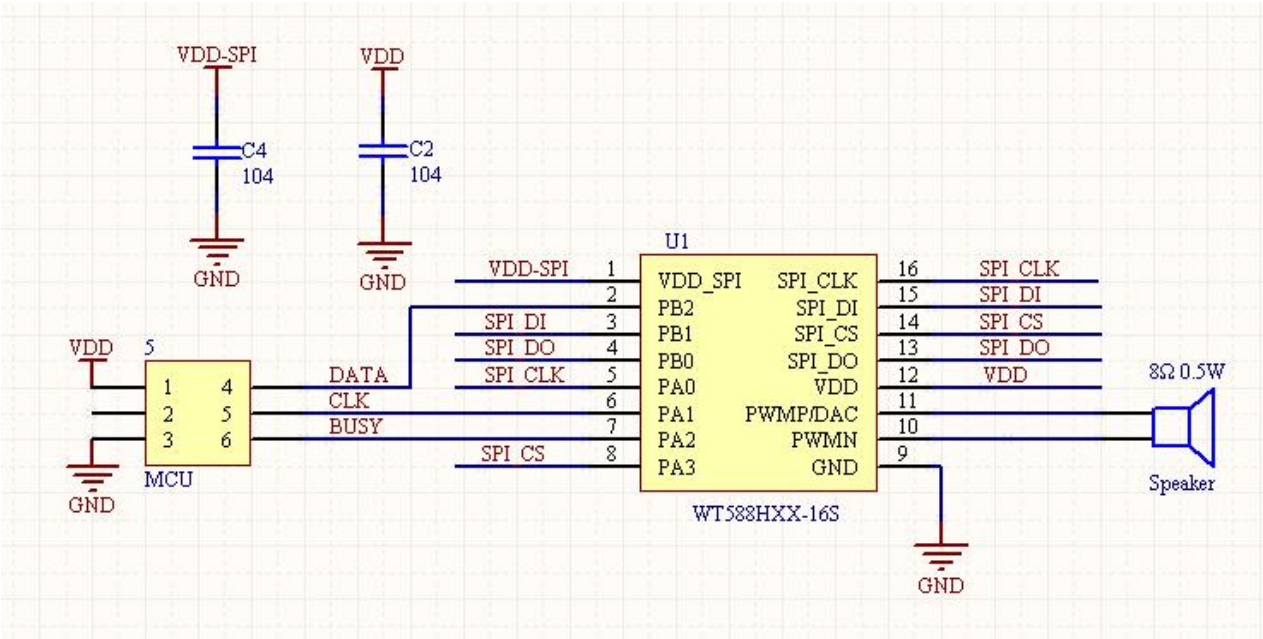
VDD-SPI
C4
104
GND

VDD
C2
104
GND

U1

VDD
5
1 4
2 5
3 6
MCU
GND

DATA
CLK
BUSY

VDD-SPI 1
2
SPI_DI 3
SPI_DO 4
SPI_CLK 5
6
7
SPI_CS 8

VDD_SPI
PB2
PB1
PB0
PA0
PA1
PA2
PA3

SPI_CLK
SPI_DI
SPI_CS
SPI_DO
VDD
PWMP/DAC
PWMN
GND

WT588HXX-16S

16 SPI_CLK
15 SPI_DI
14 SPI_CS
13 SPI_DO
12 VDD
11
10
9

GND

8Ω 0.5W
Speaker